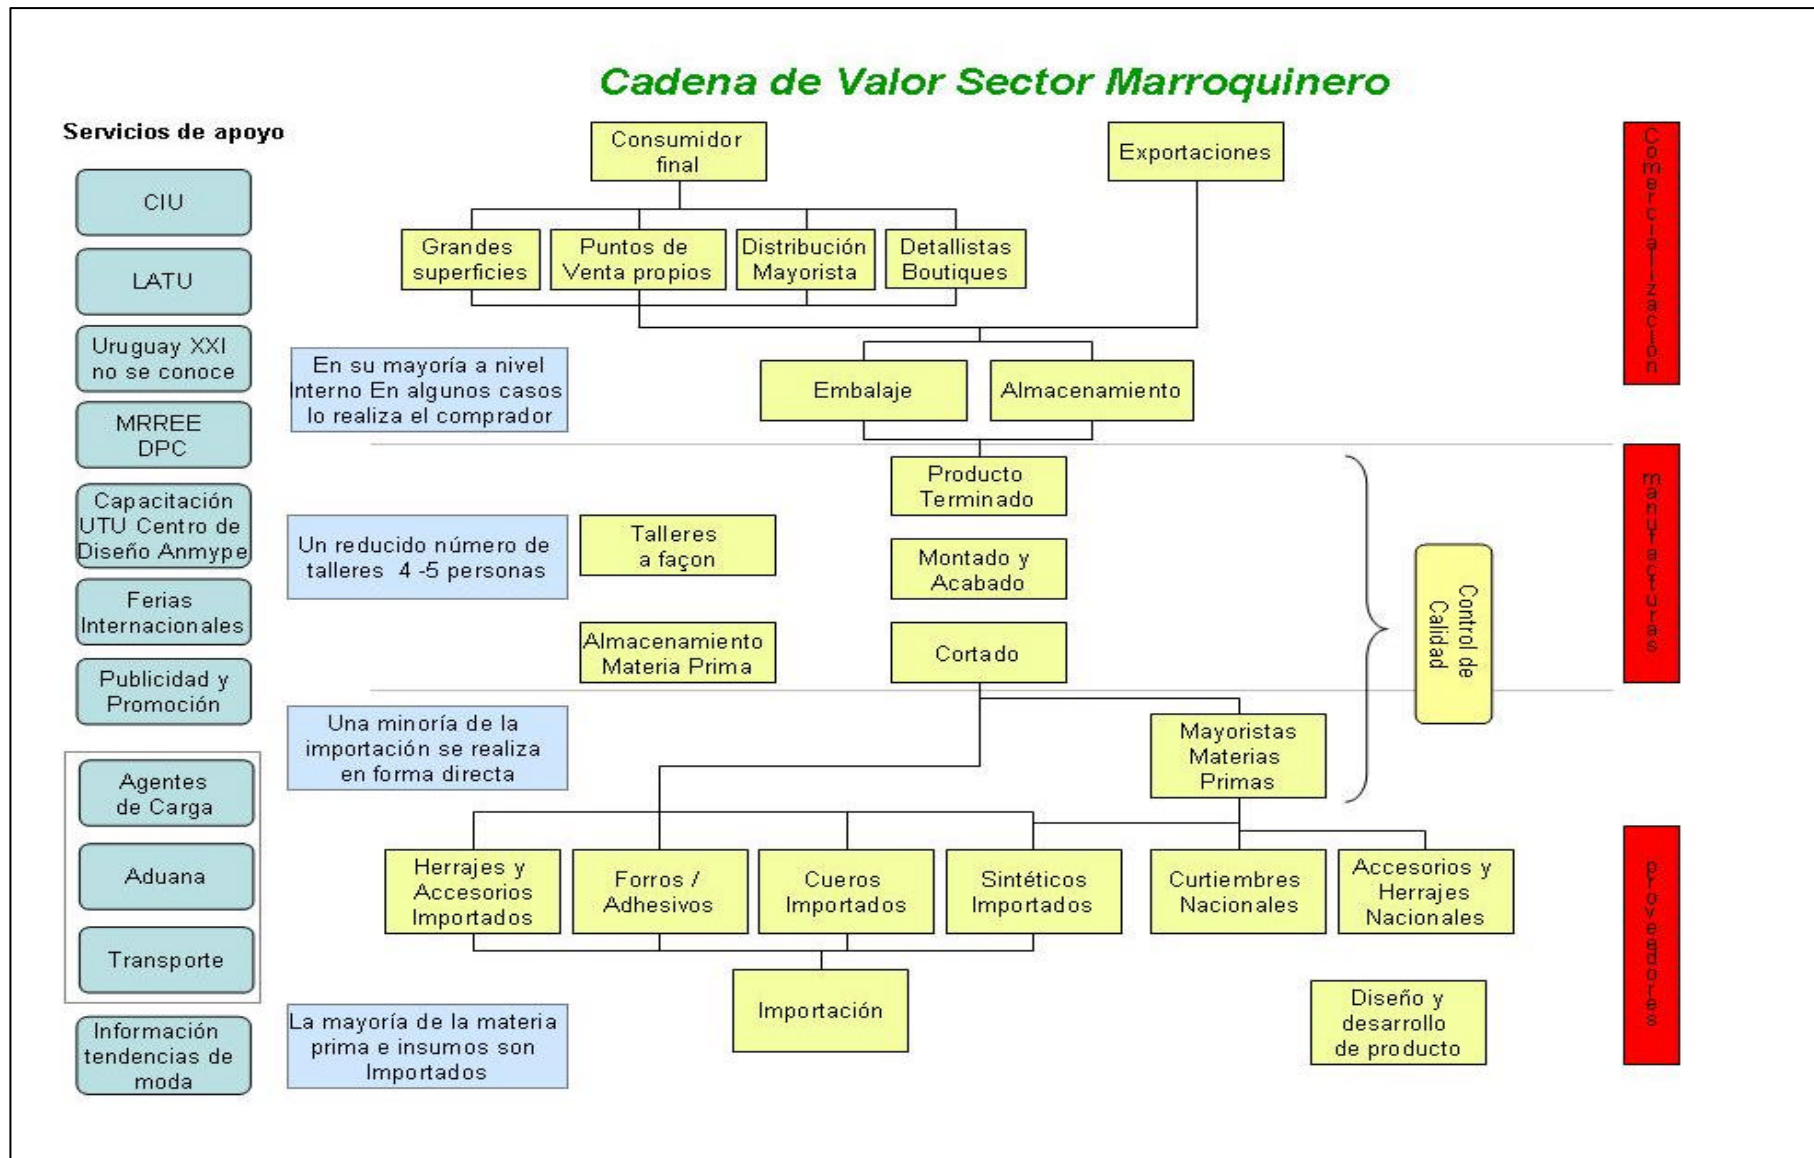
Cadena de Valor Sector Marroquinero

Servicios de apoyo

CIU

LATU

Uruguay XXI no se conoce

MRREE DPC

Capacitación UTU Centro de Diseño Anmype

Ferias Internacionales

Publicidad y Promoción

Agentes de Carga

Aduana

Transporte

Información tendencias de moda

Consumidor final

Exportaciones

Comercialización

Grandes superficies

Puntos de Venta propios

Distribución Mayorista

Detallistas Boutiques

En su mayoría a nivel Interno En algunos casos lo realiza el comprador

Embalaje

Almacenamiento

Producto Terminado

manufacturas

Un reducido número de talleres 4 -5 personas

Talleres a façon

Montado y Acabado

Control de Calidad

Almacenamiento Materia Prima

Cortado

Una minoría de la importación se realiza en forma directa

Mayoristas Materias Primas

Herrajes y Accesorios Importados

Forros / Adhesivos

Cueros Importados

Sintéticos Importados

Curtiembres Nacionales

Accesorios y Herrajes Nacionales

proveedores

La mayoría de la materia prima e insumos son Importados

Importación

Diseño y desarrollo de producto